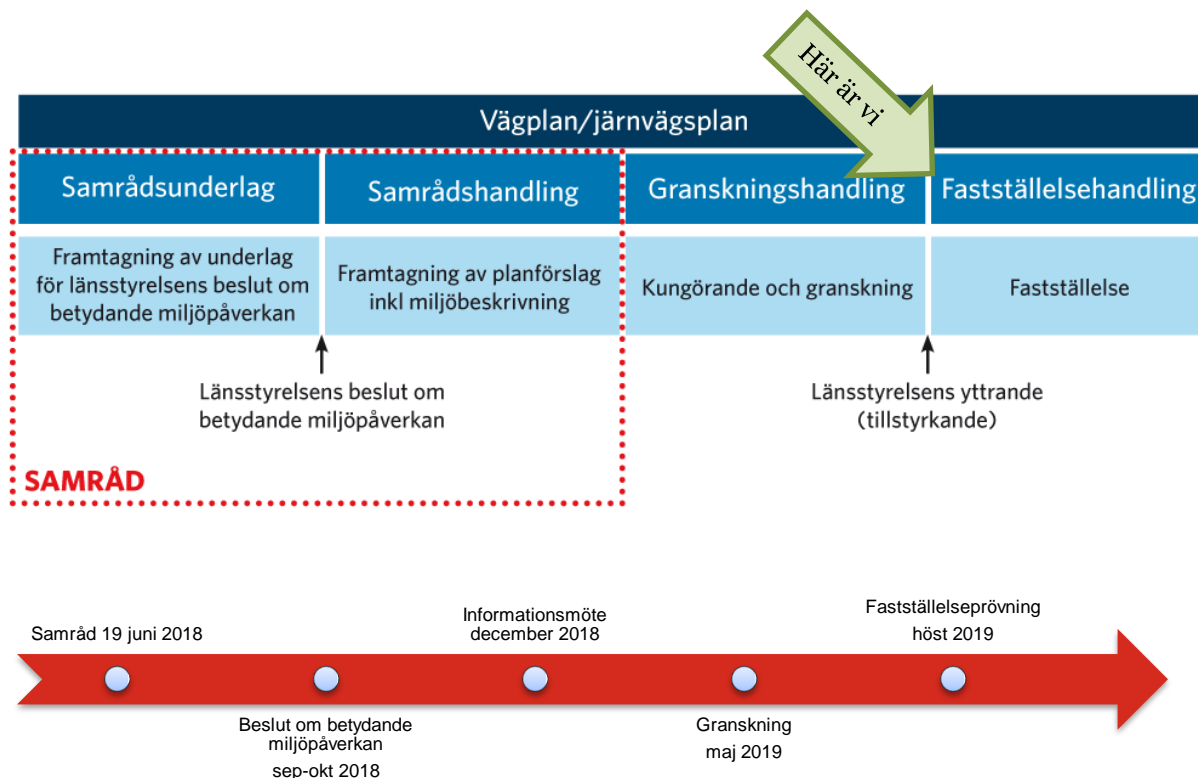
Här är vi

Vägplan/järnvägsplan

Samrådsunderlag

Samrådshandling

Granskningshandling

Fastställelsehandling

Framtagning av underlag för länsstyrelsens beslut om betydande miljöpåverkan

Framtagning av planförslag inkl miljöbeskrivning

Kungörande och granskning

Fastställelse

Länsstyrelsens beslut om betydande miljöpåverkan

Länsstyrelsens yttrande (tillstyrkande)

SAMRÅD

Samråd 19 juni 2018

Informationsmöte december 2018

Fastställelseprövning höst 2019

Beslut om betydande miljöpåverkan sep-okt 2018

Granskning maj 2019